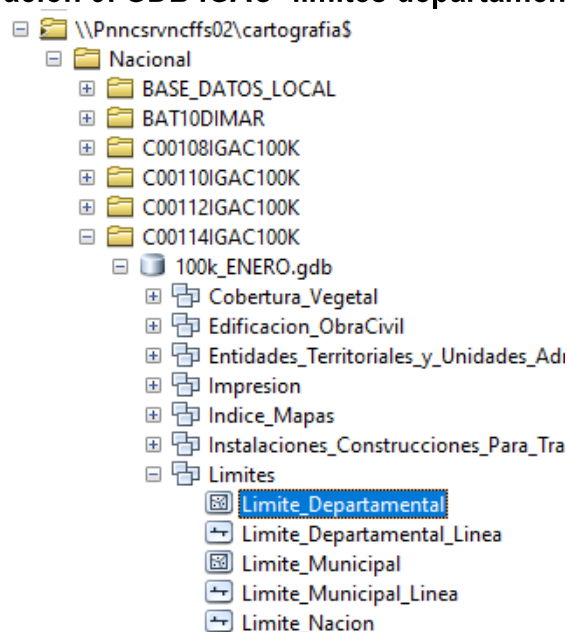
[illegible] GDB IGAC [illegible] limites departamen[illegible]

\\Pnncsrvncffs02\cartografia$
Nacional
BASE_DATOS_LOCAL
BAT10DIMAR
C00108IGAC100K
C00110IGAC100K
C00112IGAC100K
C00114IGAC100K
100k_ENERO.gdb
Cobertura_Vegetal
Edificacion_ObraCivil
Entidades_Territoriales_y_Unidades_Adı
Impresion
Indice_Mapas
Instalaciones_Construcciones_Para_Tra
Limites
Limite_Departamental
Limite_Departamental_Linea
Limite_Municipal
Limite_Municipal_Linea
Limite_Nacion